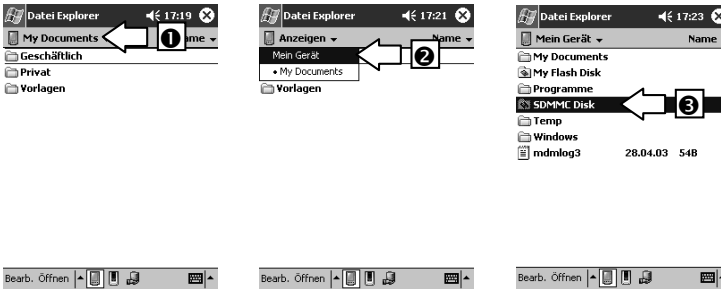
Datei Explorer 17:19
My Documents ❶ ame
Geschäftlich
Privat
Vorlagen

Bearb. Öffnen

Datei Explorer 17:21
Anzeigen Name
Mein Gerät ❷
• My Documents
Vorlagen

Bearb. Öffnen

Datei Explorer 17:23
Mein Gerät Name
My Documents
My Flash Disk
Programme
SDMMC Disk ❸
Temp
Windows
mdmlog3 28.04.03 54B

Bearb. Öffnen